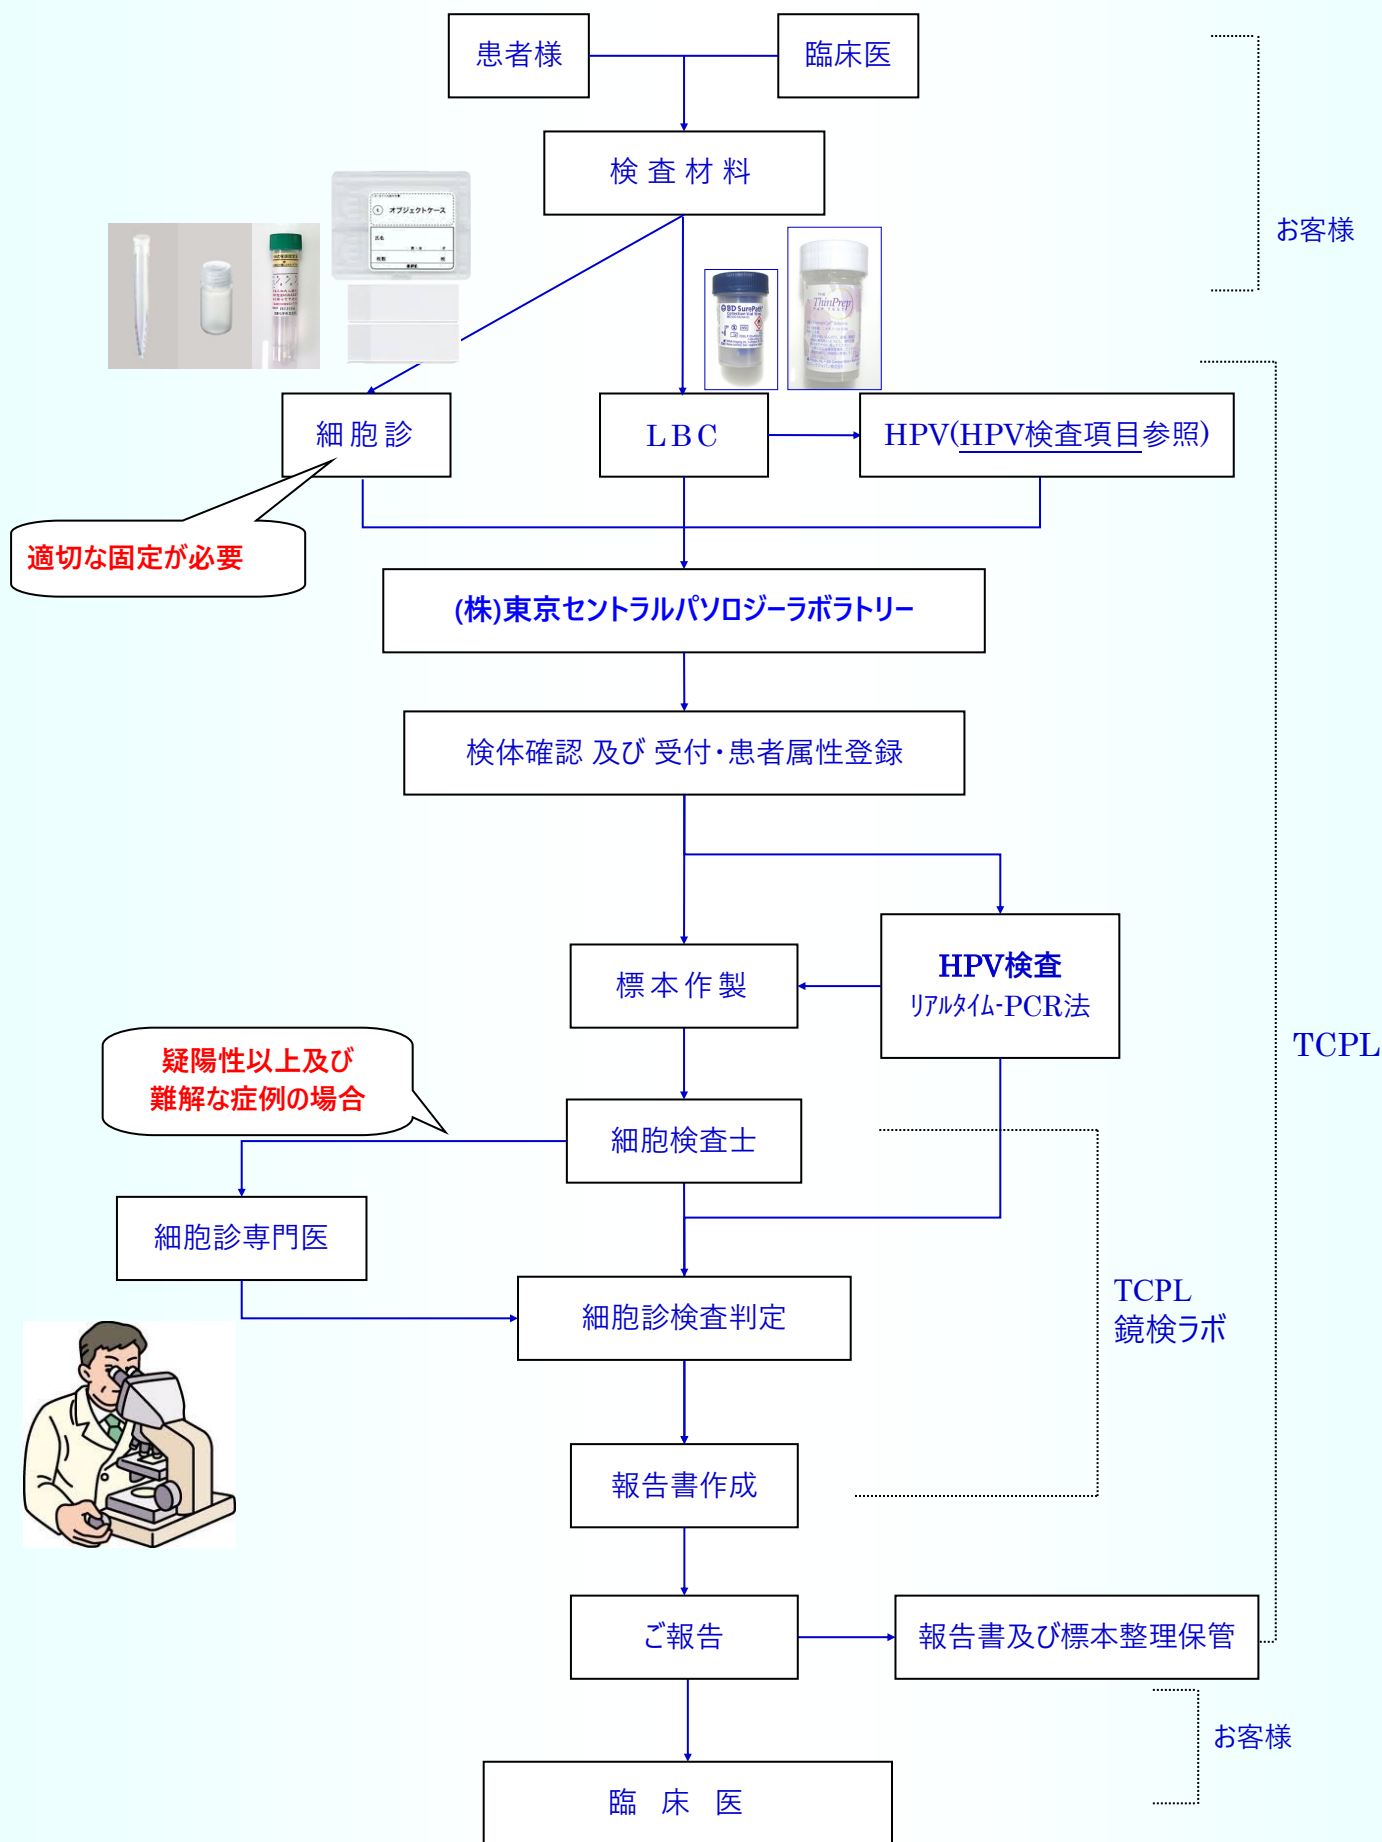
患者様

臨床医

お客様

検 査 材 料

オブジェクトケース

BD SurePath

ThinPrep

細 胞 診

LBC

HPV(HPV検査項目参照)

適切な固定が必要

(株)東京セントラルパソロジーラボラトリー

検体確認 及び 受付・患者属性登録

標 本 作 製

HPV検査
リアルタイム-PCR法

TCPL

疑陽性以上及び
難解な症例の場合

細胞検査士

細胞診専門医

細胞診検査判定

TCPL
鏡検ラボ

報告書作成

ご報告

報告書及び標本整理保管

お客様

臨　床　医